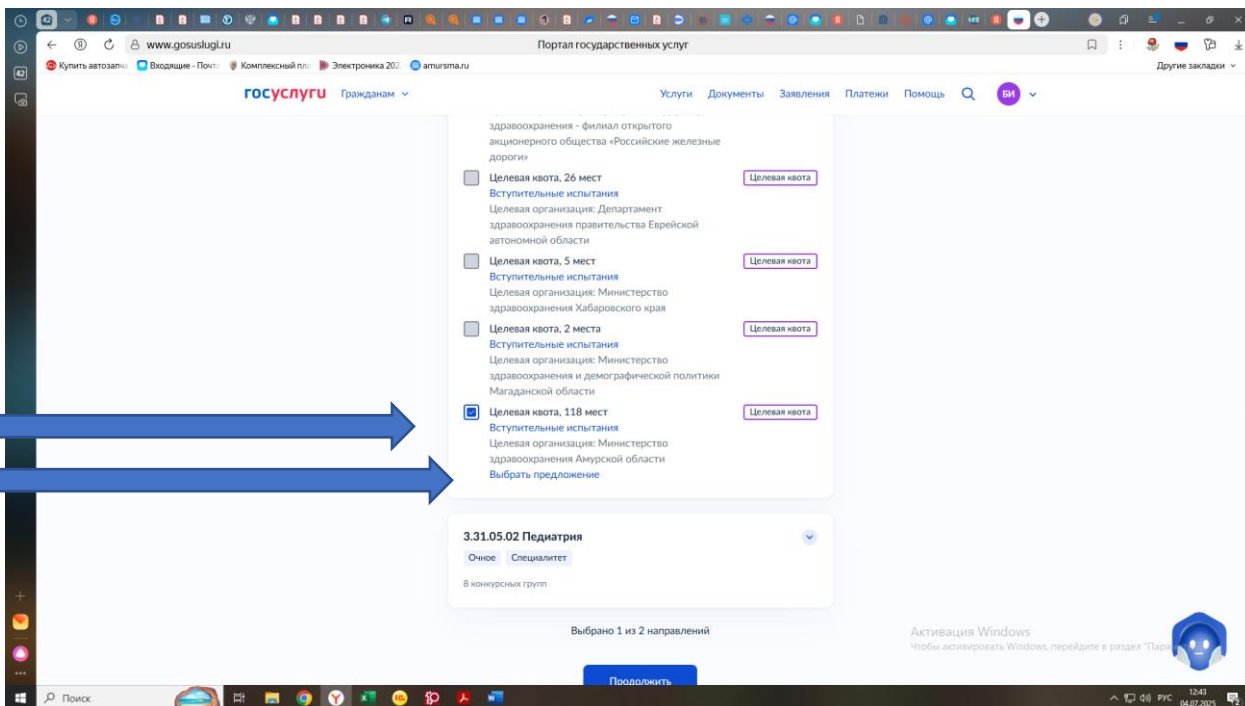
www.gosuslugi.ru
Портал государственных услуг
Купить автозапч | Входящие - Почта | Комплексный пла | Электроника 202 | amursma.ru
Другие закладки

госуслуги Гражданам
Услуги Документы Заявления Платежи Помощь
БИ

здравоохранения - филиал открытого акционерного общества «Российские железные дороги»

Целевая квота, 26 мест
Вступительные испытания
Целевая организация: Департамент здравоохранения правительства Еврейской автономной области
Целевая квота

Целевая квота, 5 мест
Вступительные испытания
Целевая организация: Министерство здравоохранения Хабаровского края
Целевая квота

Целевая квота, 2 места
Вступительные испытания
Целевая организация: Министерство здравоохранения и демографической политики Магаданской области
Целевая квота

Целевая квота, 118 мест
Вступительные испытания
Целевая организация: Министерство здравоохранения Амурской области
Выбрать предложение
Целевая квота

3.31.05.02 Педиатрия
Очное Специалитет
8 конкурсных групп

Выбрано 1 из 2 направлений

Продолжить

Активация Windows
Чтобы активировать Windows, перейдите в раздел "Пара

Поиск
РУС 12:43 04.07.2025